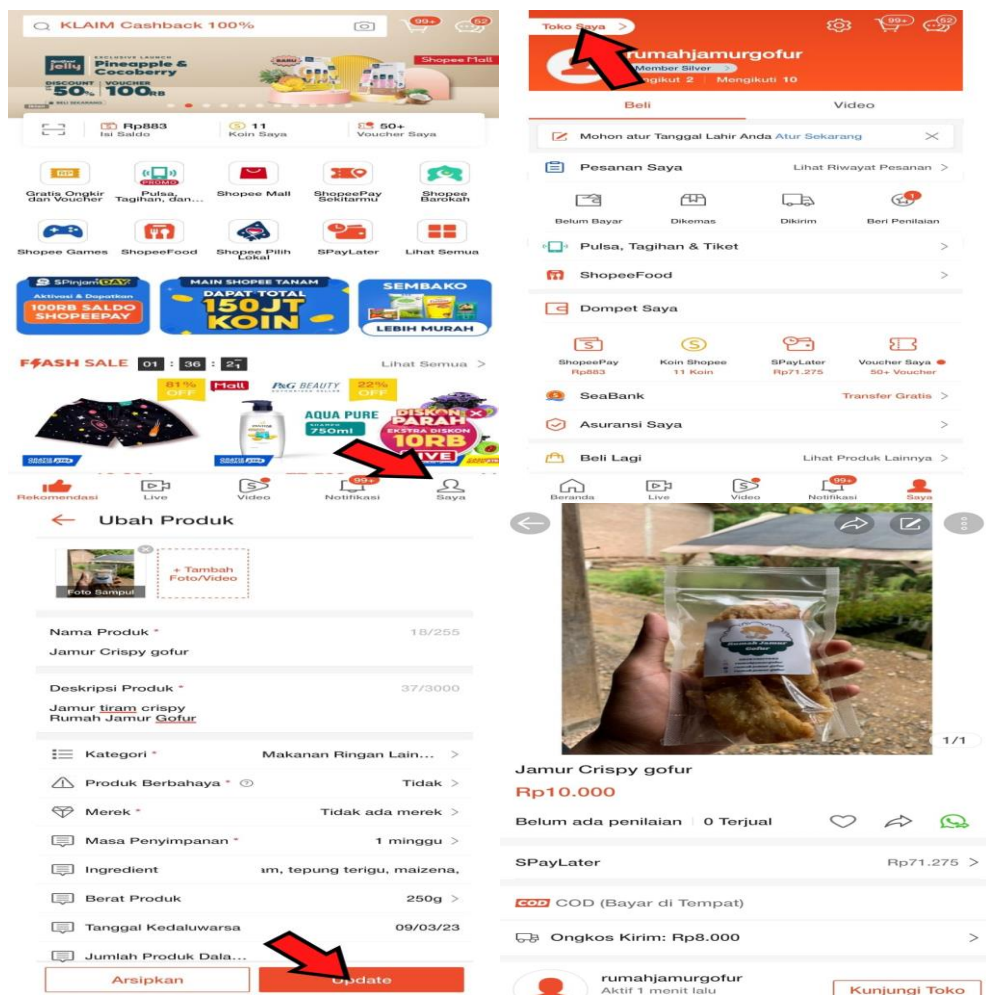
KLAIM Cashback 100%

99+ 52

jelly EXCLUSIVE LAUNCH Pineapple & Cocoberry
DISCOUNT 50% VOUCHER 100RB

Shopee Mall

Rp883 Isi Saldo
11 Koin Saya
50+ Voucher Saya

Gratis Ongkir dan Voucher
Pulsa, Tagihan, dan...
Shopee Mall
ShopeePay Sekitarmu
Shopee Barokah
Shopee Games
ShopeeFood
Shopee Pilih Lokal
SPayLater
Lihat Semua

SPinjam DAY Aktivasi & Dapatkan 10RB SALDO SHOPEEPAY
MAIN SHOPEE TANAM DAPAT TOTAL 150JT KOIN
SEMBAKO LEBIH MURAH

FLASH SALE 01 : 36 : 21
Lihat Semua >

81% OFF
Mall
P&G BEAUTY
22% OFF
AQUA PURE 750ml
DISKON PARAH EKSTRA DISKON 10RB LIVE

Rekomendasi
Live
Video
99+ Notifikasi
Saya

Toko Saya >
99+ 52
rumahjamurgofur
Member Silver
Pengikut 2 | Mengikuti 10
Beli
Video
Mohon atur Tanggal Lahir Anda Atur Sekarang
Pesanan Saya
Lihat Riwayat Pesanan >
Belum Bayar
Dikemas
Dikirim
1
Beri Penilaian
Pulsa, Tagihan & Tiket >
ShopeeFood >
Dompet Saya
ShopeePay Rp883
Koin Shopee 11 Koin
SPayLater Rp71.275
Voucher Saya 50+ Voucher
SeaBank
Transfer Gratis >
Asuransi Saya >
Beli Lagi
Lihat Produk Lainnya >
Beranda
Live
Video
99+ Notifikasi
Saya

Ubah Produk
Foto Sampul
+ Tambah Foto/Video
Nama Produk *
18/255
Jamur Crispy gofur
Deskripsi Produk *
37/3000
Jamur tiram crispy
Rumah Jamur Gofur
Kategori *
Makanan Ringan Lain... >
Produk Berbahaya *
Tidak >
Merek *
Tidak ada merek >
Masa Penyimpanan *
1 minggu >
Ingredient
am, tepung terigu, maizena,
Berat Produk
250g >
Tanggal Kedaluwarsa
09/03/23
Jumlah Produk Dala...
Arsipkan
Update

Rumah Jamur Gofur
1/1
Jamur Crispy gofur
Rp10.000
Belum ada penilaian | 0 Terjual
SPayLater
Rp71.275 >
COD COD (Bayar di Tempat)
Ongkos Kirim: Rp8.000 >
rumahjamurgofur
Aktif 1 menit lalu
Kunjungi Toko